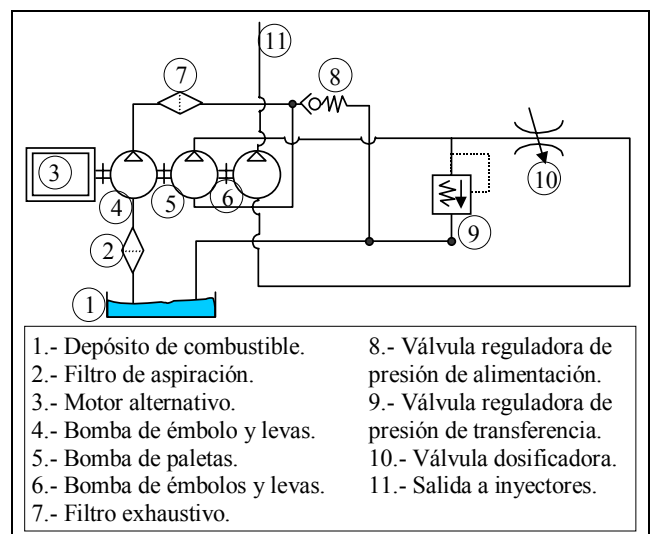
11
7
8
3
4
5
6
10
9
2
1

1.- Depósito de combustible.
2.- Filtro de aspiración.
3.- Motor alternativo.
4.- Bomba de émbolo y levas.
5.- Bomba de paletas.
6.- Bomba de émbolos y levas.
7.- Filtro exhaustivo.

8.- Válvula reguladora de presión de alimentación.
9.- Válvula reguladora de presión de transferencia.
10.- Válvula dosificadora.
11.- Salida a inyectores.